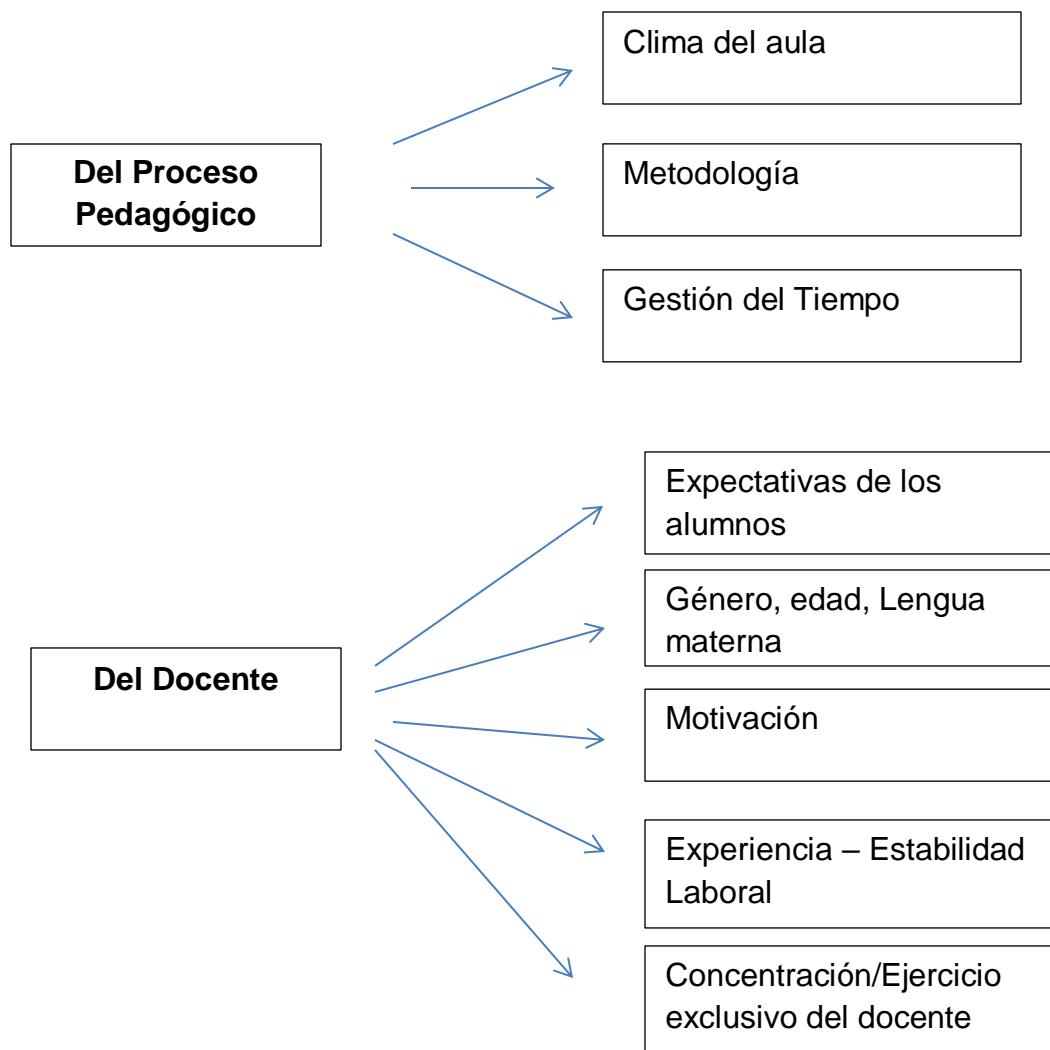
Del Proceso Pedagógico

Clima del aula

Metodología

Gestión del Tiempo

Del Docente

Expectativas de los alumnos

Género, edad, Lengua materna

Motivación

Experiencia – Estabilidad Laboral

Concentración/Ejercicio exclusivo del docente